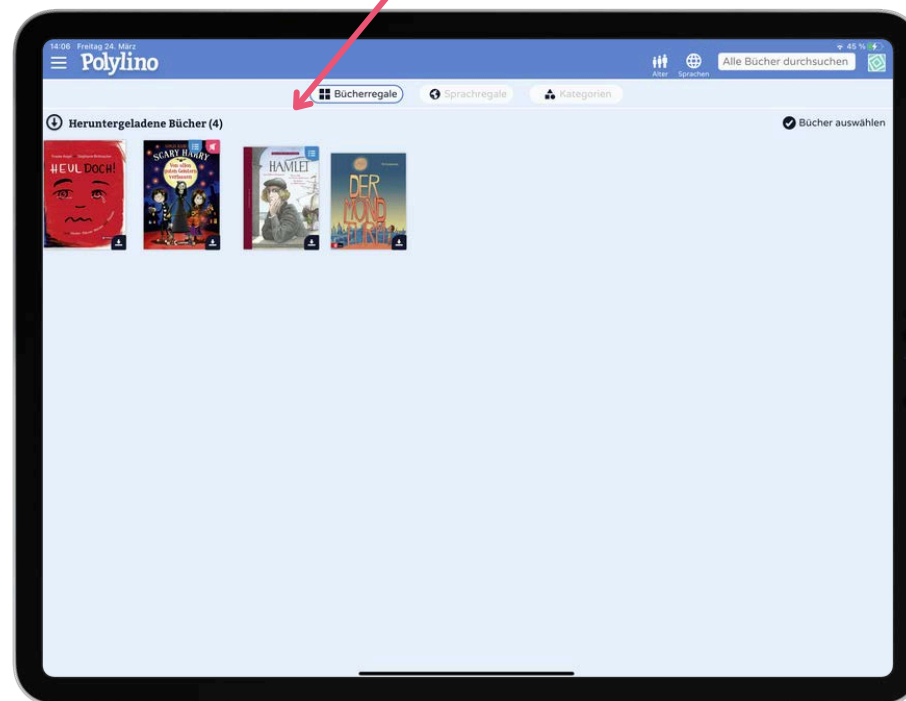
14:06 Freitag 24. März

Polylino

Alter Sprachen Alle Bücher durchsuchen

45 %

Bücherregale Sprachregale Kategorien

Heruntergeladene Bücher (4)

Bücher auswählen

HEUL DOCH!

SCARY HARRY

Von allen guten Geistern verlassen

HAMLET

DER MOND